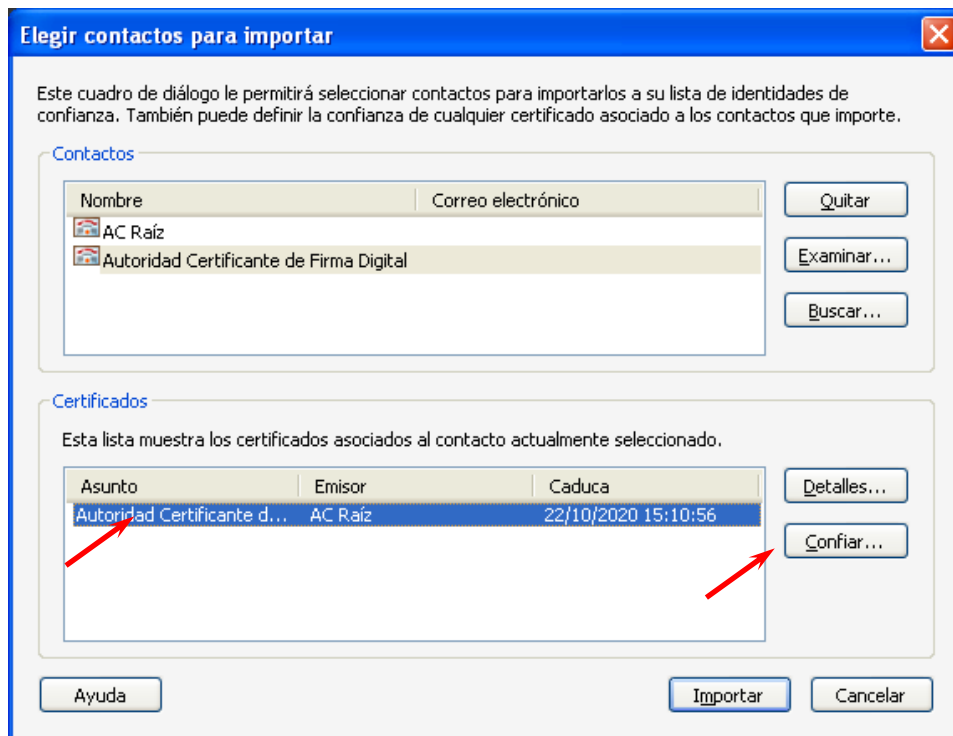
Elegir contactos para importar

Este cuadro de diálogo le permitirá seleccionar contactos para importarlos a su lista de identidades de confianza. También puede definir la confianza de cualquier certificado asociado a los contactos que importe.

Contactos

| Nombre | Correo electrónico |
|---|---|
| AC Raíz | |
| Autoridad Certificante de Firma Digital | |

Quitar
Examinar...
Buscar...

Certificados

Esta lista muestra los certificados asociados al contacto actualmente seleccionado.

| Asunto | Emisor | Caduca |
|---|---|---|
| Autoridad Certificante d... | AC Raíz | 22/10/2020 15:10:56 |

Detalles...
Confiar...

Ayuda
Importar
Cancelar